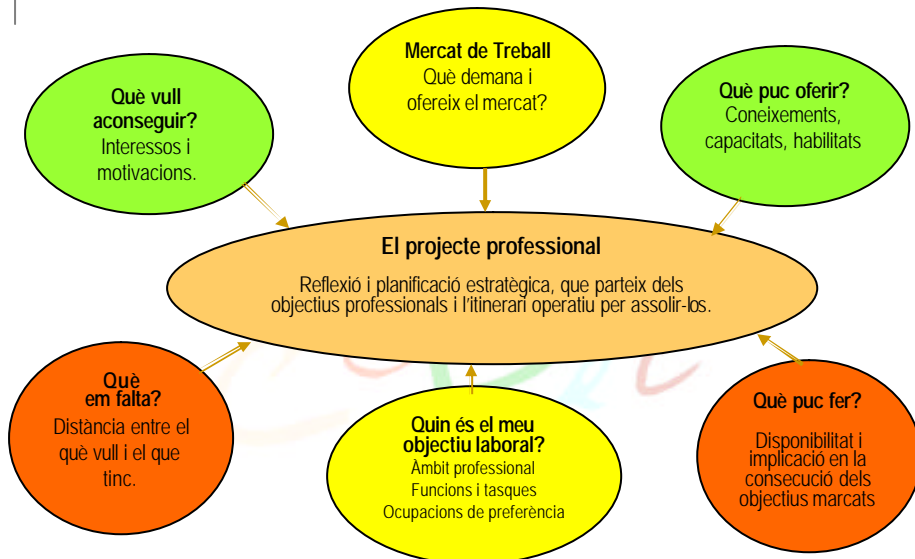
Mercat de Treball
Què demana i ofereix el mercat?

Què vull aconseguir?
Interessos i motivacions.

Què puc oferir?
Coneixements, capacitats, habilitats

El projecte professional

Reflexió i planificació estratègica, que parteix dels objectius professionals i l'itinerari operatiu per assolir-los.

Què em falta?
Distància entre el què vull i el que tinc.

Quin és el meu objectiu laboral?
Àmbit professional
Funcions i tasques
Ocupacions de preferència

Què puc fer?
Disponibilitat i implicació en la consecució dels objectius marcats